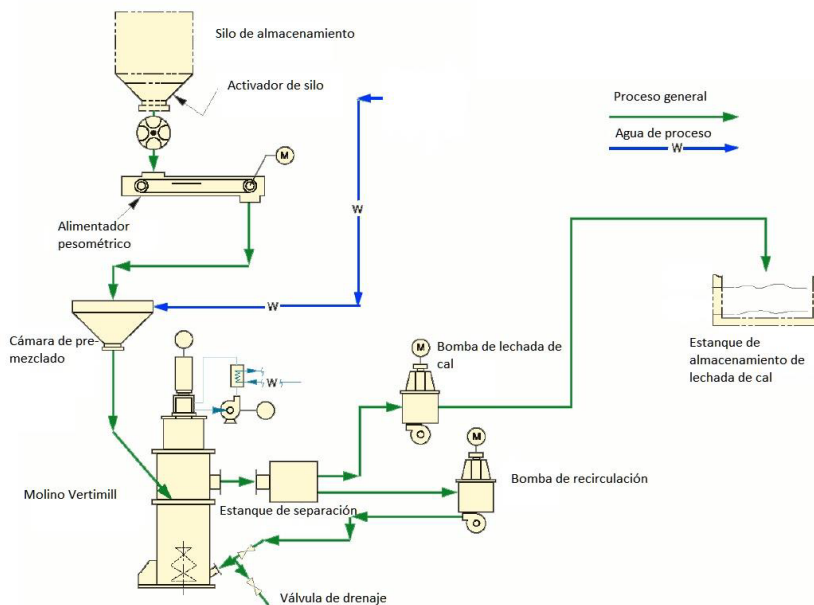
Silo de almacenamiento

Activador de silo

Proceso general

Agua de proceso

W

M

Alimentador pesométrico

W

W

Cámara de pre-mezclado

W

M

Bomba de lechada de cal

Estanque de almacenamiento de lechada de cal

M

Bomba de recirculación

Molino Vertimill

Estanque de separación

Válvula de drenaje